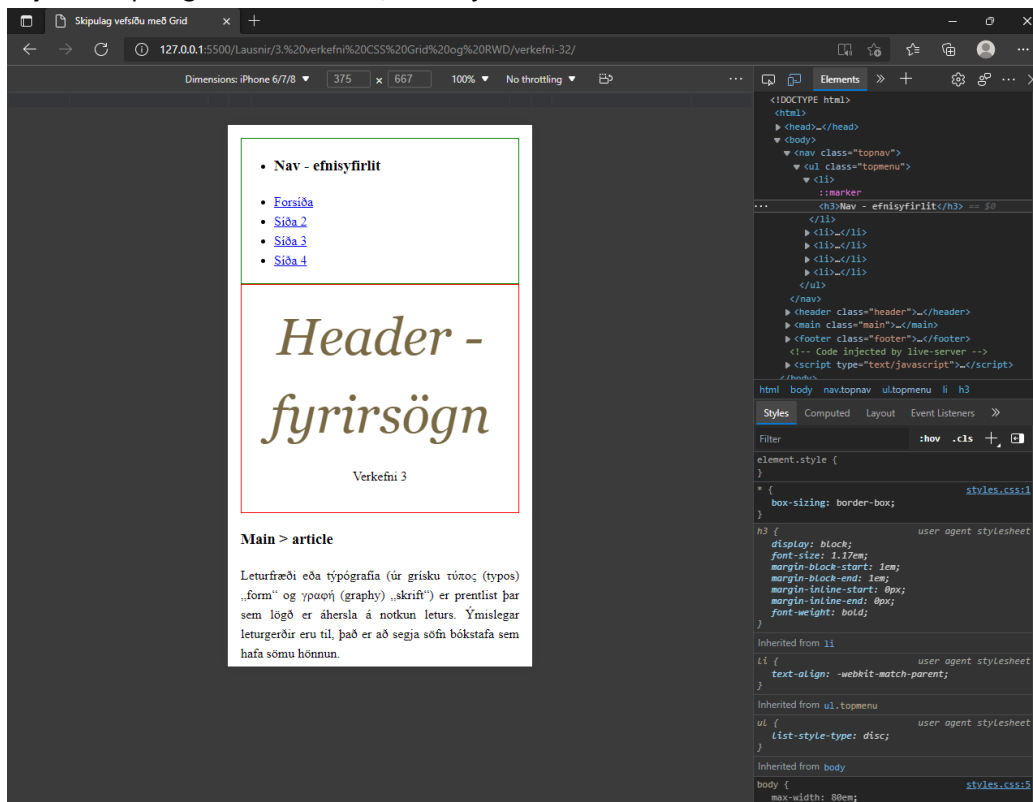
Skipulag vefsíðu með Grid ×  +

127.0.0.1:5500/Lausnir/3.%20verkefni%20CSS%20Grid%20og%20RWD/verkefni-32/

Dimensions: iPhone 6/7/8 ▼ 375 × 667 100% ▼ No throttling ▼

Elements

- Nav - efnisyfirlit

- Forsíða
- Síða 2
- Síða 3
- Síða 4

Header - fyrirsögn

Verkefni 3

Main > article

Leturfræði eða týpógrafía (úr grísku τύπος (typos) „form“ og γραφή (graphy) „skrift“) er prentlist þar sem lögð er áhersla á notkun leturs. Ýmislegar leturgerðir eru til, það er að segja söfn bókstafa sem hafa sömu hönnun.

<!DOCTYPE html>
<html>
▶ <head>…</head>
▼ <body>
▼ <nav class="topnav">
▼ <ul class="topmenu">
▼ <li>
::marker
<h3>Nav - efnisyfirlit</h3> == $0
</li>
▶ <li>…</li>
▶ <li>…</li>
▶ <li>…</li>
▶ <li>…</li>
</ul>
</nav>
▶ <header class="header">…</header>
▶ <main class="main">…</main>
▶ <footer class="footer">…</footer>
<!-- Code injected by live-server -->
▶ <script type="text/javascript">…</script>

html body nav.topnav ul.topmenu li h3

Styles Computed Layout Event Listeners »

Filter :hov .cls +

element.style {
}

* { styles.css:1
box-sizing: border-box;
}

h3 { user agent stylesheet
display: block;
font-size: 1.17em;
margin-block-start: 1em;
margin-block-end: 1em;
margin-inline-start: 0px;
margin-inline-end: 0px;
font-weight: bold;
}

Inherited from li

li { user agent stylesheet
text-align: -webkit-match-parent;
}

Inherited from ul.topmenu

ul { user agent stylesheet
list-style-type: disc;
}

Inherited from body

body { styles.css:5
max-width: 80em;